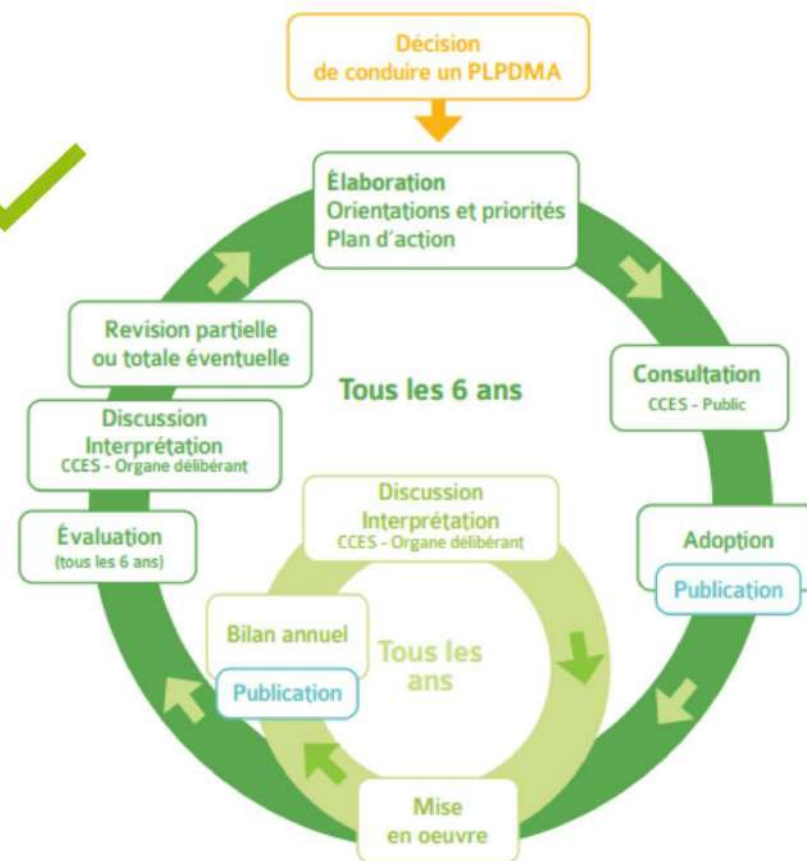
Décision
de conduire un PLPDMA

Élaboration
Orientations et priorités
Plan d'action

Consultation
CCES - Public

Adoption
Publication

Mise
en oeuvre

Tous les 6 ans

Revision partielle
ou totale éventuelle

Discussion
Interprétation
CCES - Organe délibérant

Évaluation
(tous les 6 ans)

Discussion
Interprétation
CCES - Organe délibérant

Bilan annuel
Publication

Tous les
ans